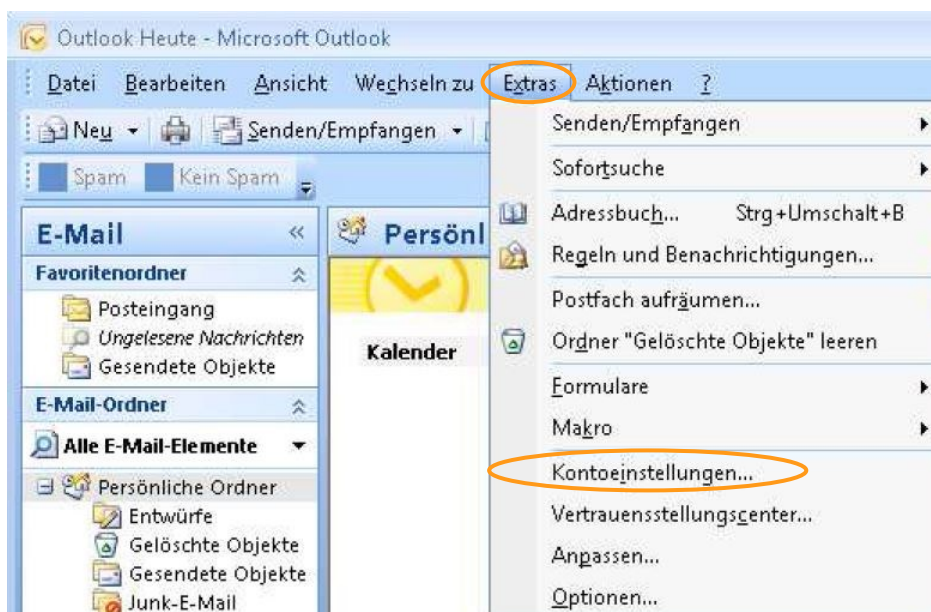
Outlook Heute - Microsoft Outlook

Datei Bearbeiten Ansicht Wechseln zu Extras Aktionen ?

Neu Senden/Empfangen

Spam Kein Spam

E-Mail «

Favoritenordner

Posteingang
Ungelesene Nachrichten
Gesendete Objekte

E-Mail-Ordner

Alle E-Mail-Elemente

Persönliche Ordner
Entwürfe
Gelöschte Objekte
Gesendete Objekte
Junk-E-Mail

Persönl

Kalender

Senden/Empfangen
Sofortsuche
Adressbuch... Strg+Umschalt+B
Regeln und Benachrichtigungen...
Postfach aufräumen...
Ordner "Gelöschte Objekte" leeren
Formulare
Makro
Kontoeinstellungen...
Vertrauensstellungscenter...
Anpassen...
Optionen...